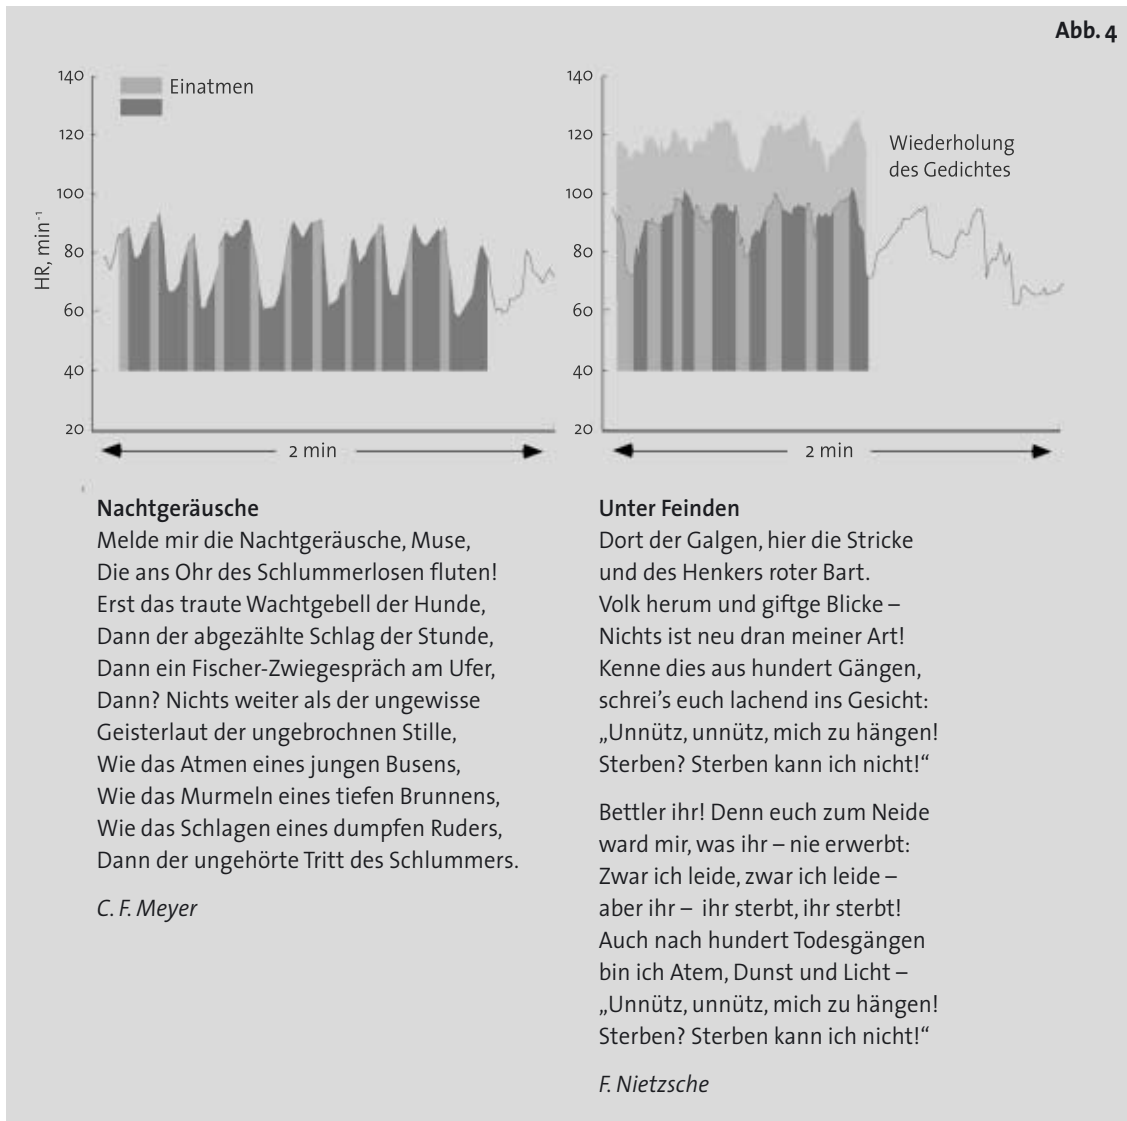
Abb. 4

140
120
100
80
60
40
20
HR, min$^{-1}$
Einatmen
2 min

140
120
100
80
60
40
20
Wiederholung des Gedichtes
2 min

Nachtgeräusche
Melde mir die Nachtgeräusche, Muse,
Die ans Ohr des Schlummerlosen fluten!
Erst das traute Wachtgebell der Hunde,
Dann der abgezählte Schlag der Stunde,
Dann ein Fischer-Zwiegespräch am Ufer,
Dann? Nichts weiter als der ungewisse
Geisterlaut der ungebrochnen Stille,
Wie das Atmen eines jungen Busens,
Wie das Murmeln eines tiefen Brunnens,
Wie das Schlagen eines dumpfen Ruders,
Dann der ungehörte Tritt des Schlummers.

C. F. Meyer

Unter Feinden
Dort der Galgen, hier die Stricke
und des Henkers roter Bart.
Volk herum und giftge Blicke –
Nichts ist neu dran meiner Art!
Kenne dies aus hundert Gängen,
schrei's euch lachend ins Gesicht:
„Unnütz, unnütz, mich zu hängen!
Sterben? Sterben kann ich nicht!"

Bettler ihr! Denn euch zum Neide
ward mir, was ihr – nie erwerbt:
Zwar ich leide, zwar ich leide –
aber ihr – ihr sterbt, ihr sterbt!
Auch nach hundert Todesgängen
bin ich Atem, Dunst und Licht –
„Unnütz, unnütz, mich zu hängen!
Sterben? Sterben kann ich nicht!"

F. Nietzsche